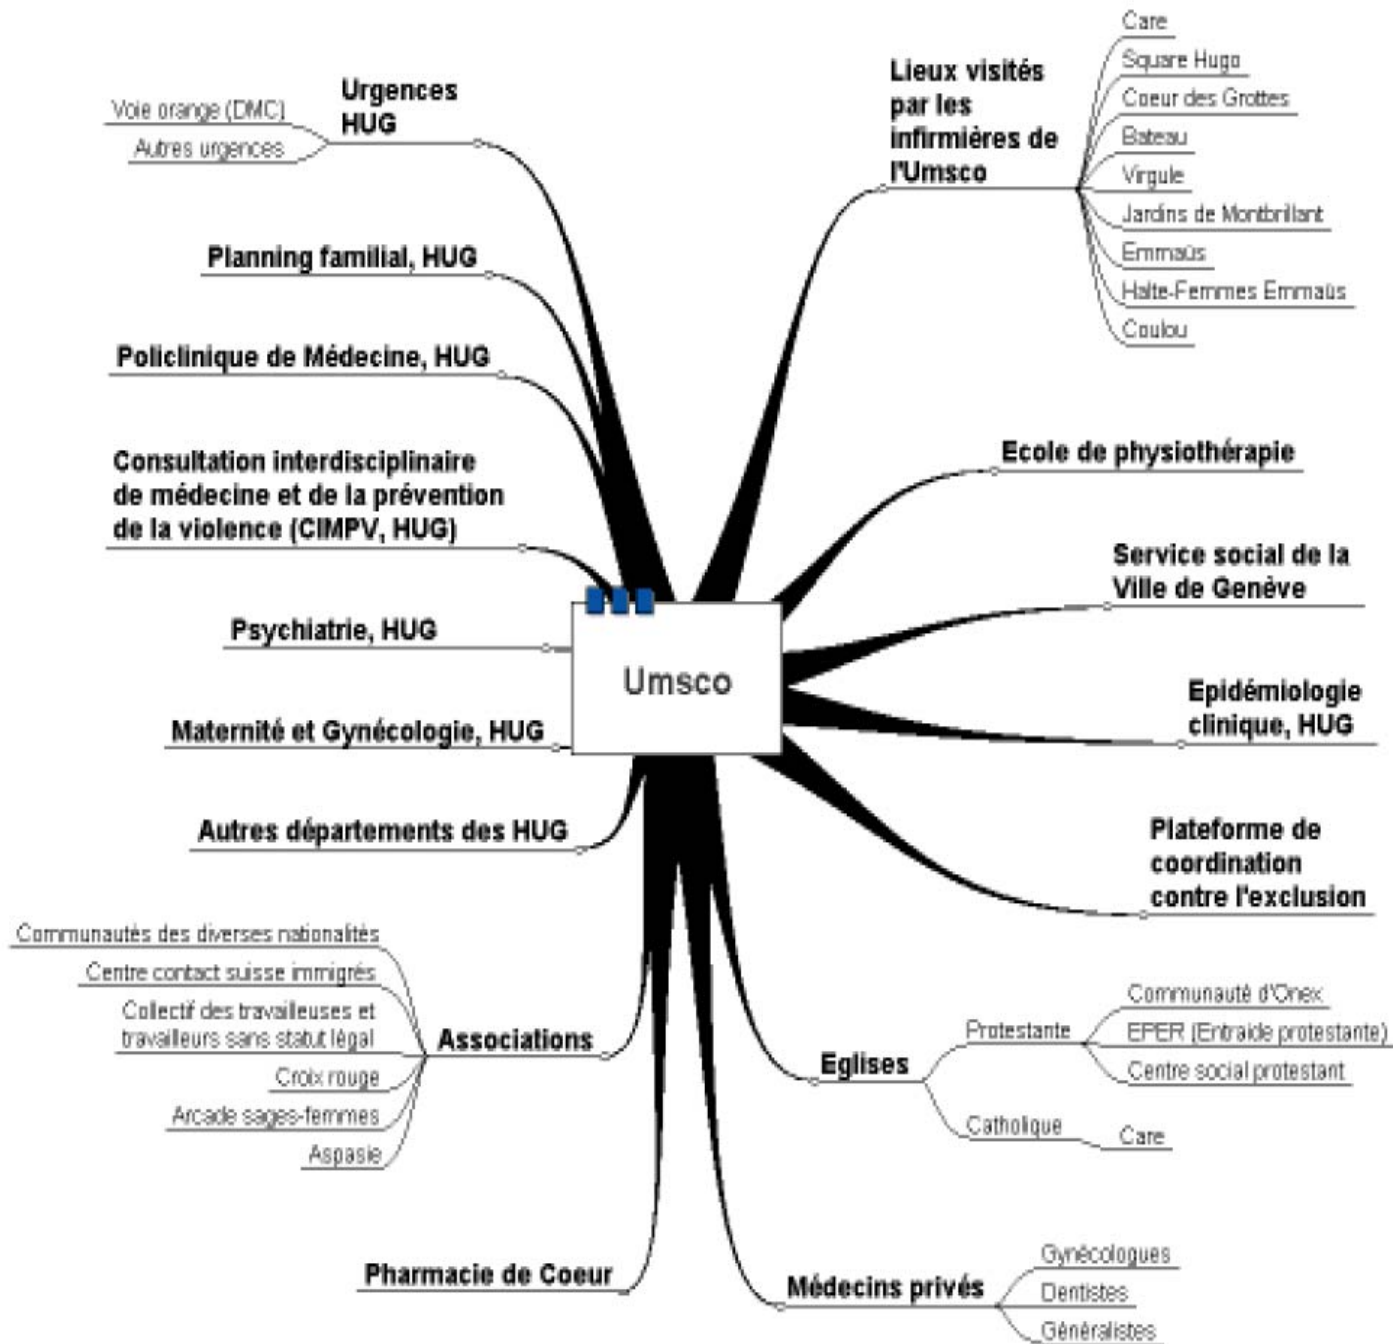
Umsco

Urgences HUG
Voie orange (DMC)
Autres urgences

Planning familial, HUG

Policlinique de Médecine, HUG

Consultation interdisciplinaire de médecine et de la prévention de la violence (CIMPV, HUG)

Psychiatrie, HUG

Maternité et Gynécologie, HUG

Autres départements des HUG

Associations
Communautés des diverses nationalités
Centre contact suisse immigrés
Collectif des travailleuses et travailleurs sans statut légal
Croix rouge
Arcade sages-femmes
Aspasie

Pharmacie de Coeur

Lieux visités par les infirmières de l'Umsco
Care
Square Hugo
Coeur des Grottes
Bateau
Virgule
Jardins de Montbrillant
Emmaüs
Halte-Femmes Emmaüs
Coulou

Ecole de physiothérapie

Service social de la Ville de Genève

Epidémiologie clinique, HUG

Plateforme de coordination contre l'exclusion

Eglises
Protestante
Communauté d'Onex
EPER (Entraide protestante)
Centre social protestant
Catholique
Care

Médecins privés
Gynécologues
Dentistes
Généralistes